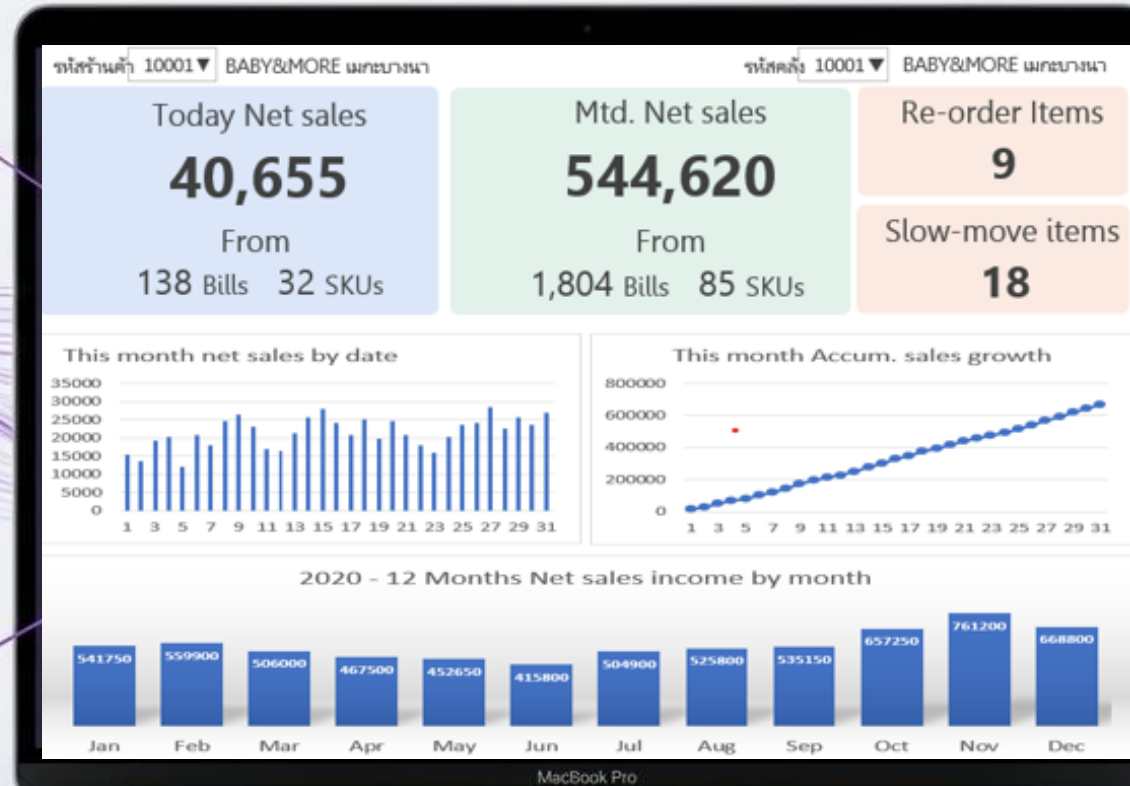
รหัสร้านค้า 10001▼ BABY&MORE เมกะบางนา

รหัสคลัง 10001▼ BABY&MORE เมกะบางนา

Today Net sales
40,655
From
138 Bills 32 SKUs

Mtd. Net sales
544,620
From
1,804 Bills 85 SKUs

Re-order Items
9

Slow-move items
18

This month net sales by date

35000
30000
25000
20000
15000
10000
5000
0

1 3 5 7 9 11 13 15 17 19 21 23 25 27 29 31

This month Accum. sales growth

800000
600000
400000
200000
0

1 3 5 7 9 11 13 15 17 19 21 23 25 27 29 31

2020 - 12 Months Net sales income by month

| Jan | Feb | Mar | Apr | May | Jun | Jul | Aug | Sep | Oct | Nov | Dec |
|---|---|---|---|---|---|---|---|---|---|---|---|
| 541750 | 559900 | 506000 | 467500 | 452650 | 415800 | 504900 | 525800 | 535150 | 657250 | 761200 | 668800 |

MacBook Pro